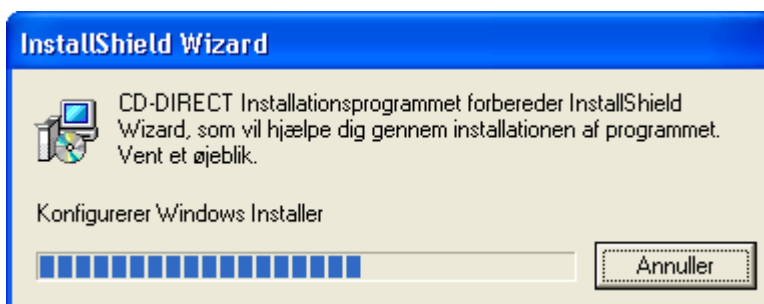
InstallShield Wizard

CD-DIRECT Installationsprogrammet forbereder InstallShield Wizard, som vil hjælpe dig gennem installationen af programmet. Vent et øjeblik.

Konfigurerer Windows Installer

Annuller